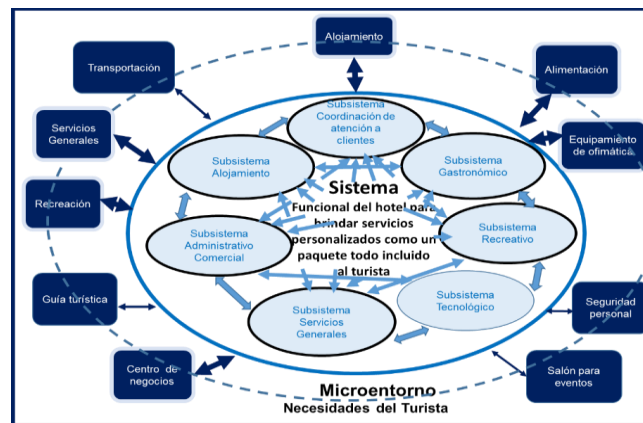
Alojamiento

Transportación

Alimentación

Servicios Generales

Equipamiento de ofimática

Recreación

Guía turística

Seguridad personal

Centro de negocios

Salón para eventos

Subsistema Coordinación de atención a clientes

Subsistema Alojamiento

Subsistema Gastronómico

Sistema

Funcional del hotel para brindar servicios personalizados como un paquete todo incluido al turista

Subsistema Administrativo Comercial

Subsistema Recreativo

Subsistema Tecnológico

Subsistema Servicios Generales

Microentorno

Necesidades del Turista